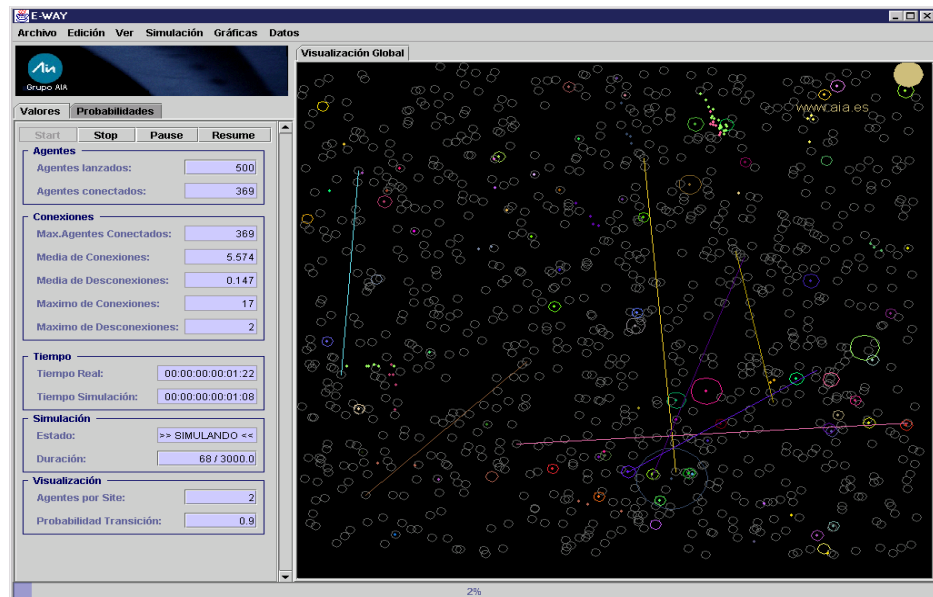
E-WAY

Archivo Edición Ver Simulación Gráficas Datos

Grupo AIA

Valores Probabilidades

Start Stop Pause Resume

Agentes
Agentes lanzados: 500
Agentes conectados: 369

Conexiones
Max.Agentes Conectados: 369
Media de Conexiones: 5.574
Media de Desconexiones: 0.147
Maximo de Conexiones: 17
Maximo de Desconexiones: 2

Tiempo
Tiempo Real: 00:00:00:00:01:22
Tiempo Simulación: 00:00:00:00:01:08

Simulación
Estado: >> SIMULANDO <<
Duración: 68 / 3000.0

Visualización
Agentes por Site: 2
Probabilidad Transición: 0.9

Visualización Global

www.aia.es

2%